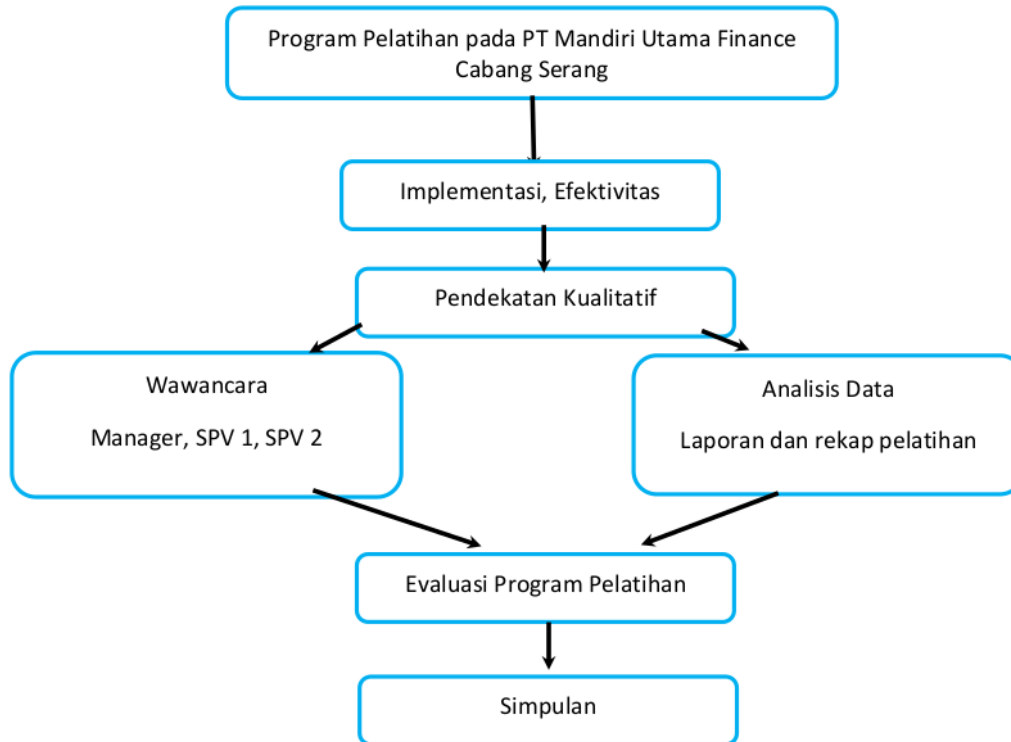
Program Pelatihan pada PT Mandiri Utama Finance Cabang Serang

Implementasi, Efektivitas

Pendekatan Kualitatif

Wawancara

Manager, SPV 1, SPV 2

Analisis Data

Laporan dan rekap pelatihan

Evaluasi Program Pelatihan

Simpulan